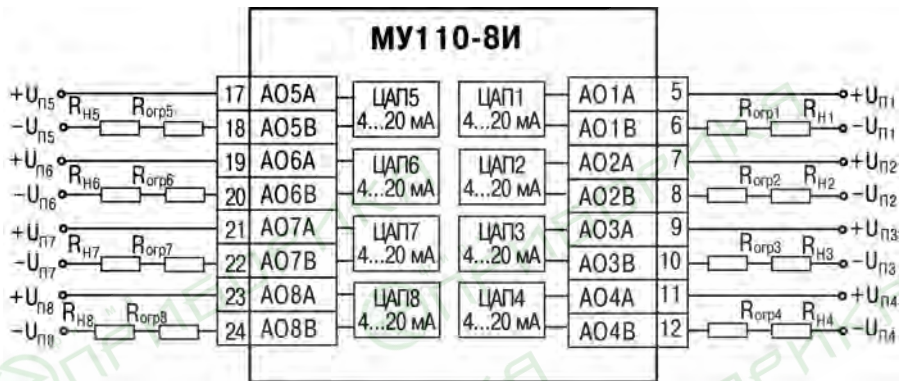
МУ110-8И

$+U_{п5}$ $R_{н5}$ $R_{огр5}$ $-U_{п5}$
$+U_{п6}$ $R_{н6}$ $R_{огр6}$ $-U_{п6}$
$+U_{п7}$ $R_{н7}$ $R_{огр7}$ $-U_{п7}$
$+U_{п8}$ $R_{н8}$ $R_{огр8}$ $-U_{п8}$

17 AO5A
18 AO5B
19 AO6A
20 AO6B
21 AO7A
22 AO7B
23 AO8A
24 AO8B

ЦАП5 4...20 мА
ЦАП6 4...20 мА
ЦАП7 4...20 мА
ЦАП8 4...20 мА

ЦАП1 4...20 мА
ЦАП2 4...20 мА
ЦАП3 4...20 мА
ЦАП4 4...20 мА

AO1A 5
AO1B 6
AO2A 7
AO2B 8
AO3A 9
AO3B 10
AO4A 11
AO4B 12

$R_{огр1}$ $R_{н1}$ $+U_{п1}$ $-U_{п1}$
$R_{огр2}$ $R_{н2}$ $+U_{п2}$ $-U_{п2}$
$R_{огр3}$ $R_{н3}$ $+U_{п3}$ $-U_{п3}$
$R_{огр4}$ $R_{н4}$ $+U_{п4}$ $-U_{п4}$